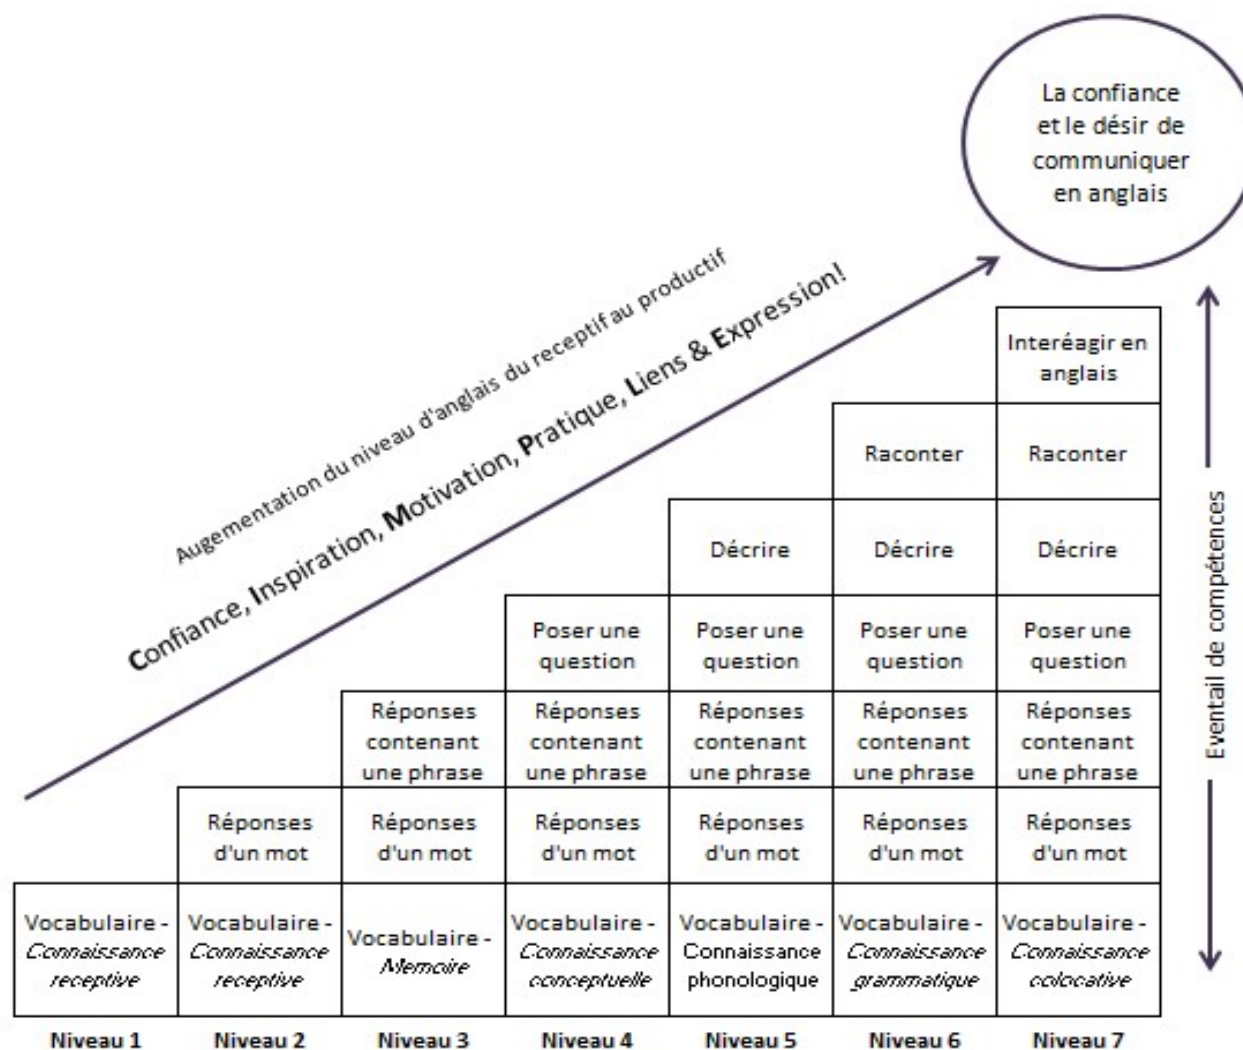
La confiance et le désir de communiquer en anglais

Augementation du niveau d'anglais du receptif au productif

Confiance, Inspiration, Motivation, Pratique, Liens & Expression!

Eventail de compétences

| | | | | | | Interéagir en anglais |
|---|---|---|---|---|---|---|
| | | | | | Raconter | Raconter |
| | | | | Décrire | Décrire | Décrire |
| | | | Poser une question | Poser une question | Poser une question | Poser une question |
| | | Réponses contenant une phrase | Réponses contenant une phrase | Réponses contenant une phrase | Réponses contenant une phrase | Réponses contenant une phrase |
| | Réponses d'un mot | Réponses d'un mot | Réponses d'un mot | Réponses d'un mot | Réponses d'un mot | Réponses d'un mot |
| Vocabulaire - *Connaissance receptive* | Vocabulaire - *Connaissance receptive* | Vocabulaire - *Memoire* | Vocabulaire - *Connaissance conceptuelle* | Vocabulaire - Connaissance phonologique | Vocabulaire - *Connaissance grammatique* | Vocabulaire - *Connaissance colocative* |
| Niveau 1 | Niveau 2 | Niveau 3 | Niveau 4 | Niveau 5 | Niveau 6 | Niveau 7 |